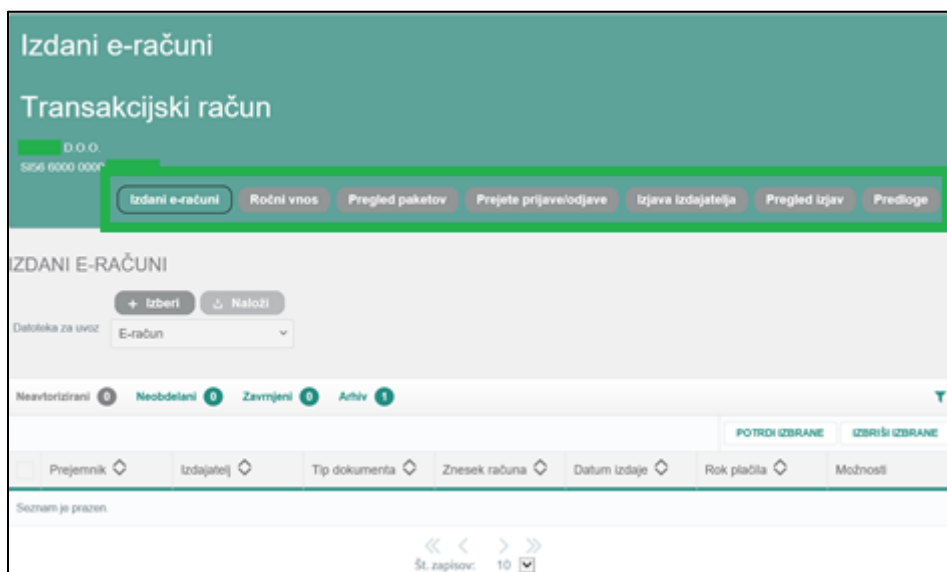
Izdani e-računi

Transakcijski račun

D.O.O.
SI56 6000 000

Izdani e-računi | Ročni vnos | Pregled paketov | Prejete prijave/odjave | Izjava izdajatelja | Pregled izjav | Predloge

IZDANI E-RAČUNI

+ Izberi | Naloži

Datoteka za uvoz E-račun

Neavtorizirani 0 Neobdelani 0 Zavrnjeni 0 Arhiv 1

POTRDI IZBRANE | IZBRIŠI IZBRANE

| | Prejemnik | Izdajatelj | Tip dokumenta | Znesek računa | Datum izdaje | Rok plačila | Možnosti |
|---|---|---|---|---|---|---|---|

Seznam je prazen.

« ‹ › »
Št. zapisov: 10